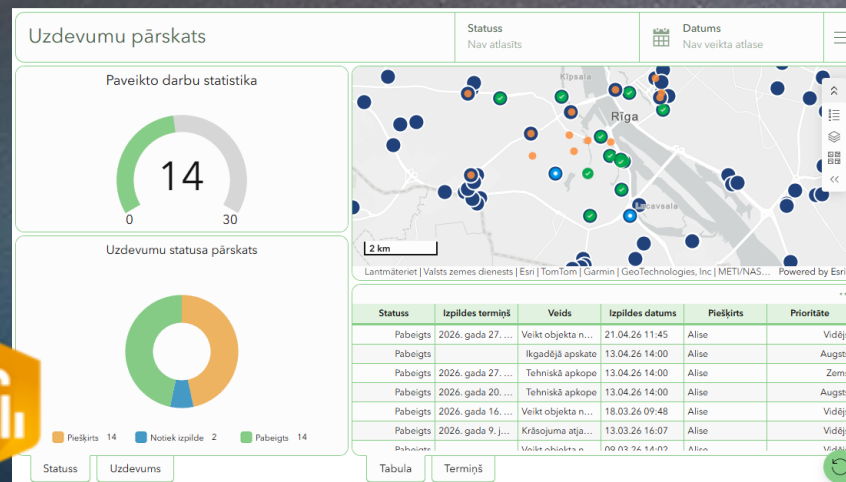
Uzdevumu pārskats

Statuss
Nav atlasīts

Datums
Nav veikta atlase

Paveikto darbu statistika

14

0

30

Uzdevumu statusa pārskats

Piešķirts 14
Notiek izpilde 2
Pabeigts 14

Ķīpsala
Rīga
Lucavsala

2 km

Lantmäteriet | Valsts zemes dienests | Esri | TomTom | Garmin | GeoTechnologies, Inc | METI/NAS... Powered by Esri

| Statuss | Izpildes termiņš | Veids | Izpildes datums | Piešķirts | Prioritāte |
|---|---|---|---|---|---|
| Pabeigts | 2026. gada 27. ... | Veikt objekta n... | 21.04.26 11:45 | Alise | Vidēj |
| Pabeigts | | Ikgadējā apskate | 13.04.26 14:00 | Alise | Augst |
| Pabeigts | 2026. gada 27. ... | Tehniskā apkope | 13.04.26 14:00 | Alise | Zems |
| Pabeigts | 2026. gada 20. ... | Tehniskā apkope | 13.04.26 14:00 | Alise | Augst |
| Pabeigts | 2026. gada 16. ... | Veikt objekta n... | 18.03.26 09:48 | Alise | Vidēj |
| Pabeigts | 2026. gada 9. j... | Krāsojuma atja... | 13.03.26 16:07 | Alise | Vidēj |
| Pabeigts | | Veikt objekta n... | 09.03.26 14:02 | Alise | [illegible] |

Statuss
Uzdevums
Tabula
Termiņš